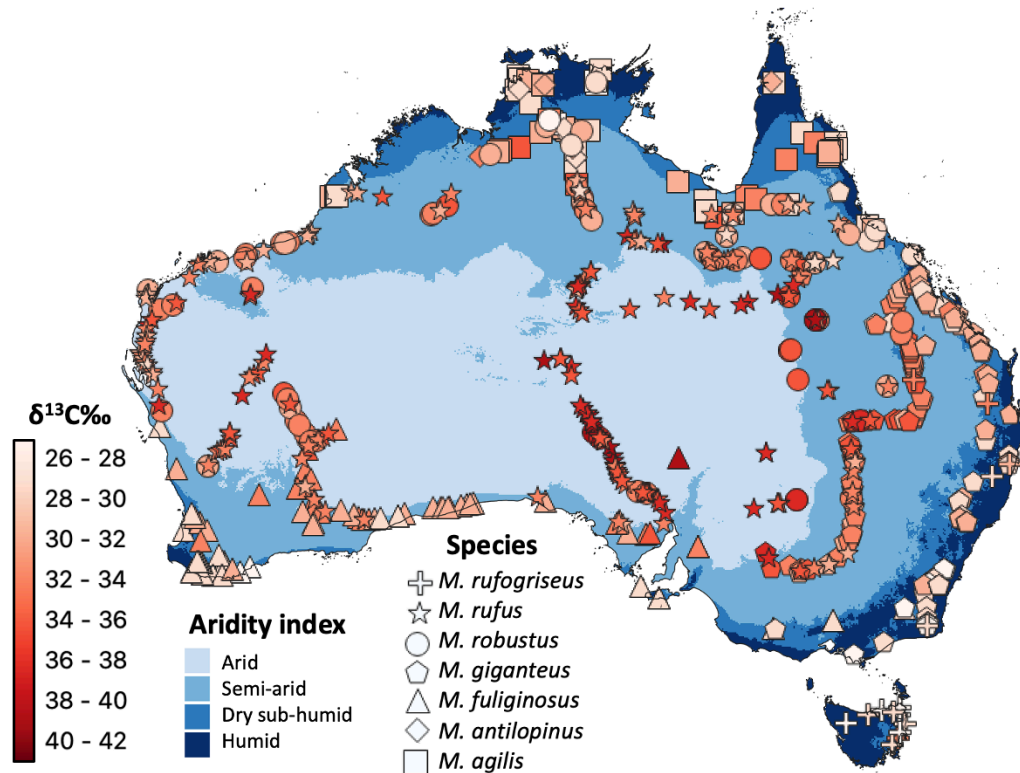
δ¹³C‰
26 - 28
28 - 30
30 - 32
32 - 34
34 - 36
36 - 38
38 - 40
40 - 42

Aridity index
Arid
Semi-arid
Dry sub-humid
Humid

Species
M. rufogriseus
M. rufus
M. robustus
M. giganteus
M. fuliginosus
M. antilopinus
M. agilis